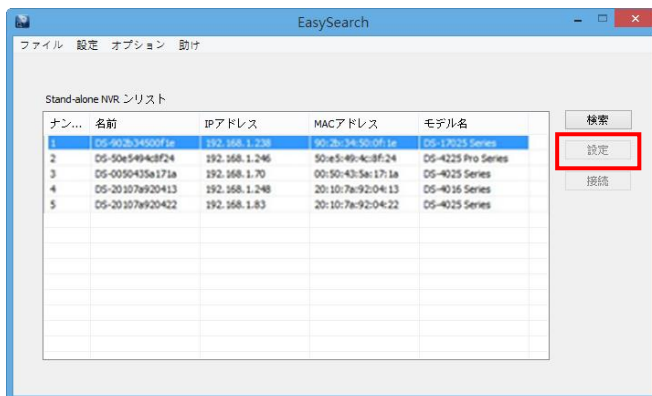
EasySearch

ファイル 設定 オプション 助け

Stand-alone NVR リスト

| ナン... | 名前 | IPアドレス | MACアドレス | モデル名 |
|---|---|---|---|---|
| 1 | DS-902b34500f1e | 192.168.1.238 | 90:2b:34:50:0f:1e | DS-17025 Series |
| 2 | DS-50e5494c8f24 | 192.168.1.246 | 50:e5:49:4c:8f:24 | DS-4225 Pro Series |
| 3 | DS-0050435a171a | 192.168.1.70 | 00:50:43:5a:17:1a | DS-4025 Series |
| 4 | DS-20107a920413 | 192.168.1.248 | 20:10:7a:92:04:13 | DS-4016 Series |
| 5 | DS-20107a920422 | 192.168.1.83 | 20:10:7a:92:04:22 | DS-4025 Series |

検索
設定
接続